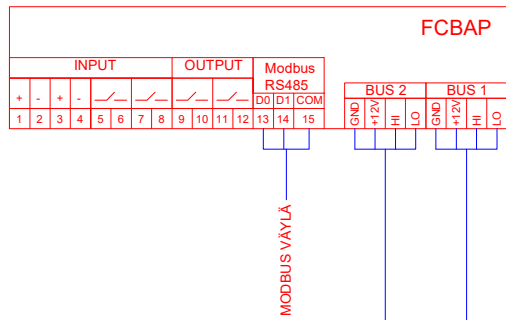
FCBAP

INPUT

OUTPUT

Modbus RS485

| + | - | + | - | | | | | | | | | D0 | D1 | COM |
|---|---|---|---|---|---|---|---|---|---|---|---|---|---|---|
| 1 | 2 | 3 | 4 | 5 | 6 | 7 | 8 | 9 | 10 | 11 | 12 | 13 | 14 | 15 |

BUS 2

GND +12V HI LO

BUS 1

GND +12V HI LO

MODBUS VÄYLÄ